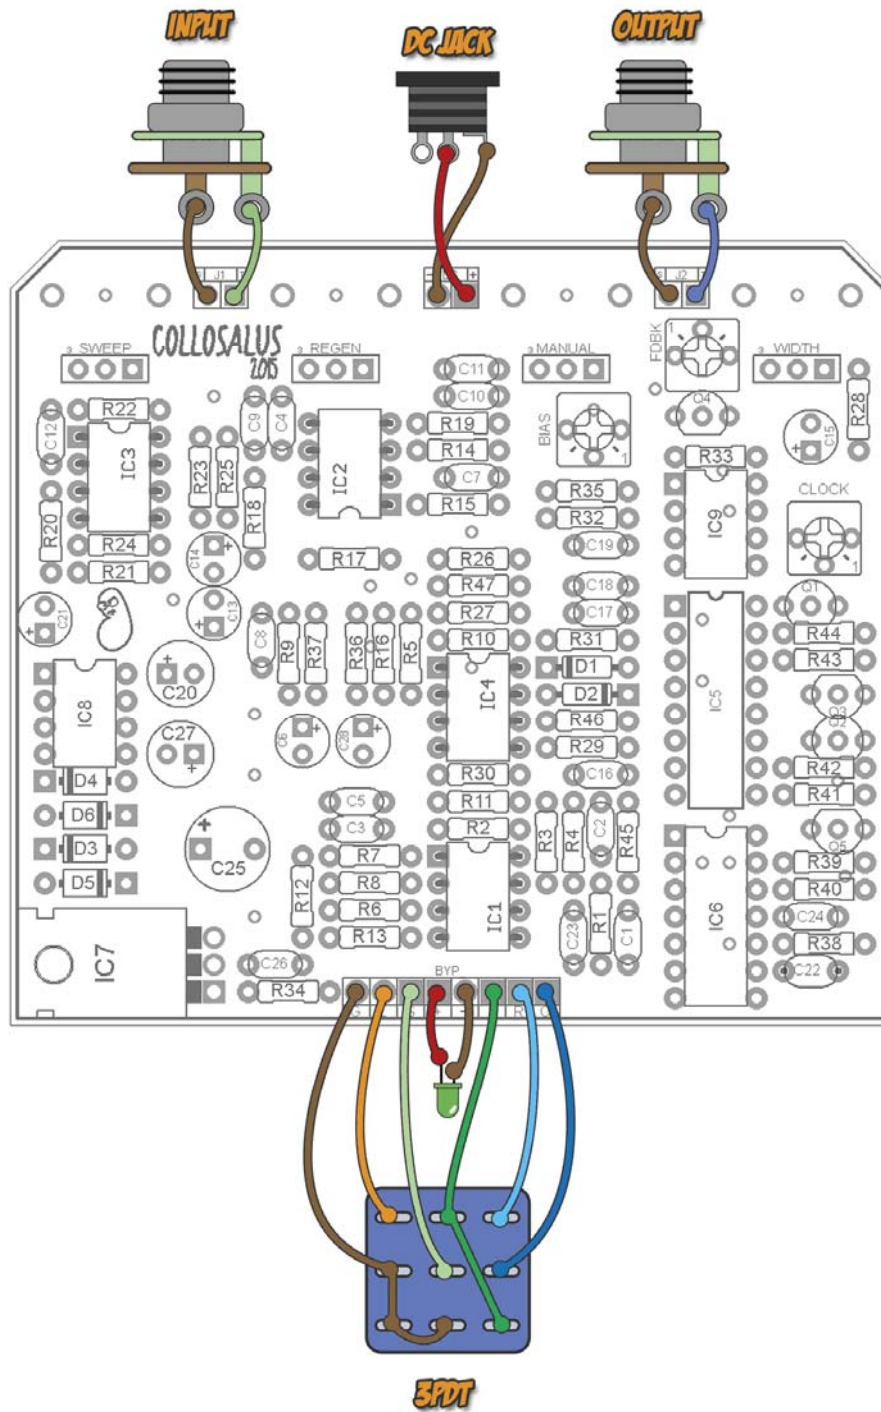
INPUT

DC JACK

OUTPUT

J1

J2

COLLOSALUS 2015

SWEEP

REGEN

MANUAL

FDBK

WIDTH

R22
C12
IC3
R23
R25
C9
C4
IC2
R19
R14
C11
C10
C7
R15
BIAS
R35
R32
C19
Q4
R28
C15
R33
IC9
CLOCK
R18
R20
R24
R21
C14
C13
C21
R17
R26
R47
R27
R10
C18
C17
R31
D1
D2
R46
R29
C16
Q1
R44
R43
IC5
Q3
Q2
R42
R41
Q5
C8
R9
R37
R36
R16
R5
IC4
R30
R11
R2
IC8
C20
C27
C6
C28
D4
D6
D3
D5
C5
C3
C25
R7
R8
R6
R13
R12
IC1
R3
R4
C2
R45
R1
C23
C1
IC6
R39
R40
C24
R38
C22
IC7
C26
R34
BYP

3PDT